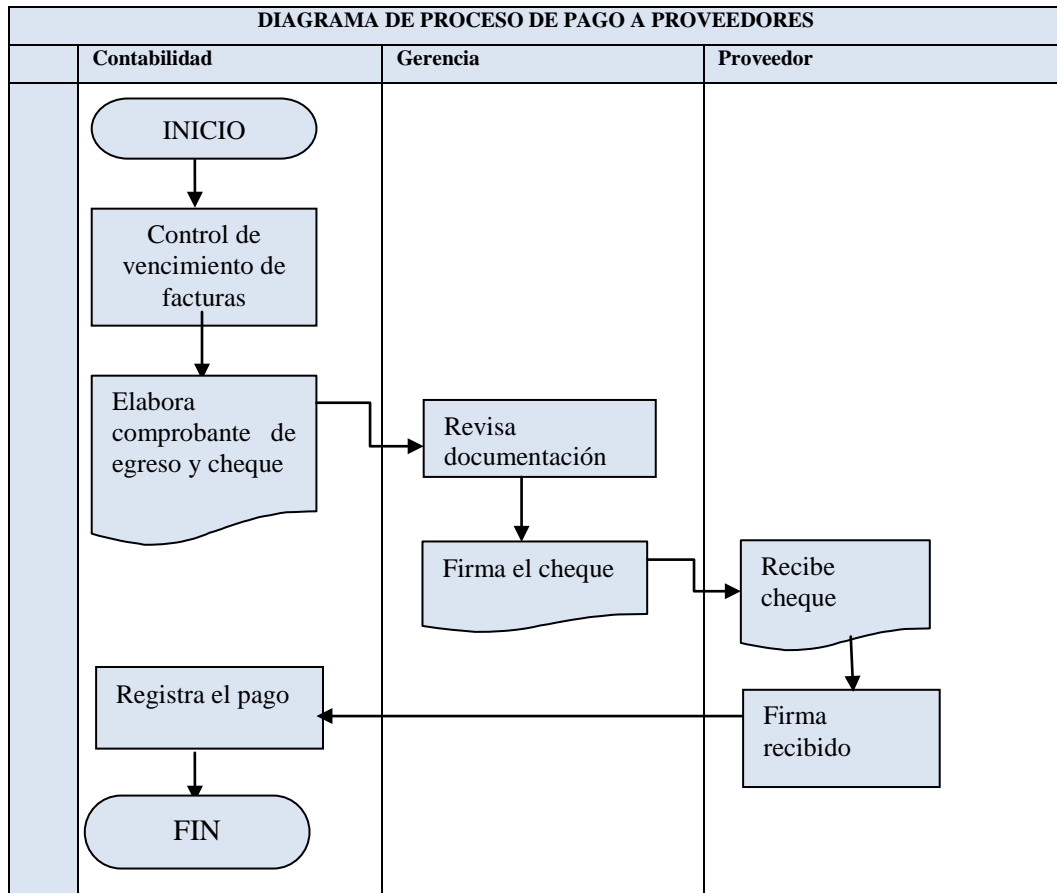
DIAGRAMA DE PROCESO DE PAGO A PROVEEDORES

| Contabilidad | Gerencia | Proveedor |
|---|---|---|

INICIO

Control de vencimiento de facturas

Elabora comprobante de egreso y cheque

Revisa documentación

Firma el cheque

Recibe cheque

Firma recibido

Registra el pago

FIN